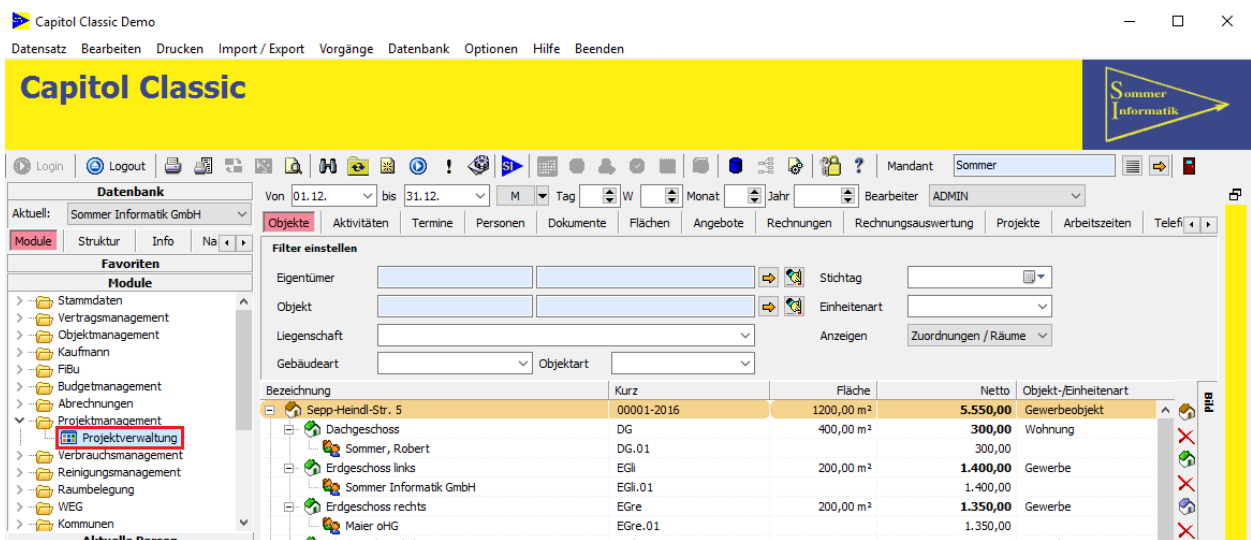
Capitol Classic Demo

Datensatz Bearbeiten Drucken Import / Export Vorgänge Datenbank Optionen Hilfe Beenden

Capitol Classic

Sommer Informatik

Login Logout Mandant Sommer

Datenbank
Aktuell: Sommer Informatik GmbH
Module Struktur Info Na
Favoriten
Module
Stammdaten
Vertragsmanagement
Objektmanagement
Kaufmann
FiBu
Budgetmanagement
Abrechnungen
Projektmanagement
Projektverwaltung
Verbrauchsmanagement
Reinigungsmanagement
Raumbelegung
WEG
Kommunen
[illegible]

Von 01.12. bis 31.12. M Tag W Monat Jahr Bearbeiter ADMIN

Objekte Aktivitäten Termine Personen Dokumente Flächen Angebote Rechnungen Rechnungsauswertung Projekte Arbeitszeiten Telef

Filter einstellen
Eigentümer
Stichtag
Objekt
Einheitenart
Liegenschaft
Anzeigen Zuordnungen / Räume
Gebäudeart
Objektart

| Bezeichnung | Kurz | Fläche | Netto | Objekt-/Einheitenart |
|---|---|---|---|---|
| Sepp-Heindl-Str. 5 | 00001-2016 | 1200,00 m² | 5.550,00 | Gewerbeobjekt |
| Dachgeschoss | DG | 400,00 m² | 300,00 | Wohnung |
| Sommer, Robert | DG.01 | | 300,00 | |
| Erdgeschoss links | EGli | 200,00 m² | 1.400,00 | Gewerbe |
| Sommer Informatik GmbH | EGli.01 | | 1.400,00 | |
| Erdgeschoss rechts | EGre | 200,00 m² | 1.350,00 | Gewerbe |
| Maier oHG | EGre.01 | | 1.350,00 | |

Bild